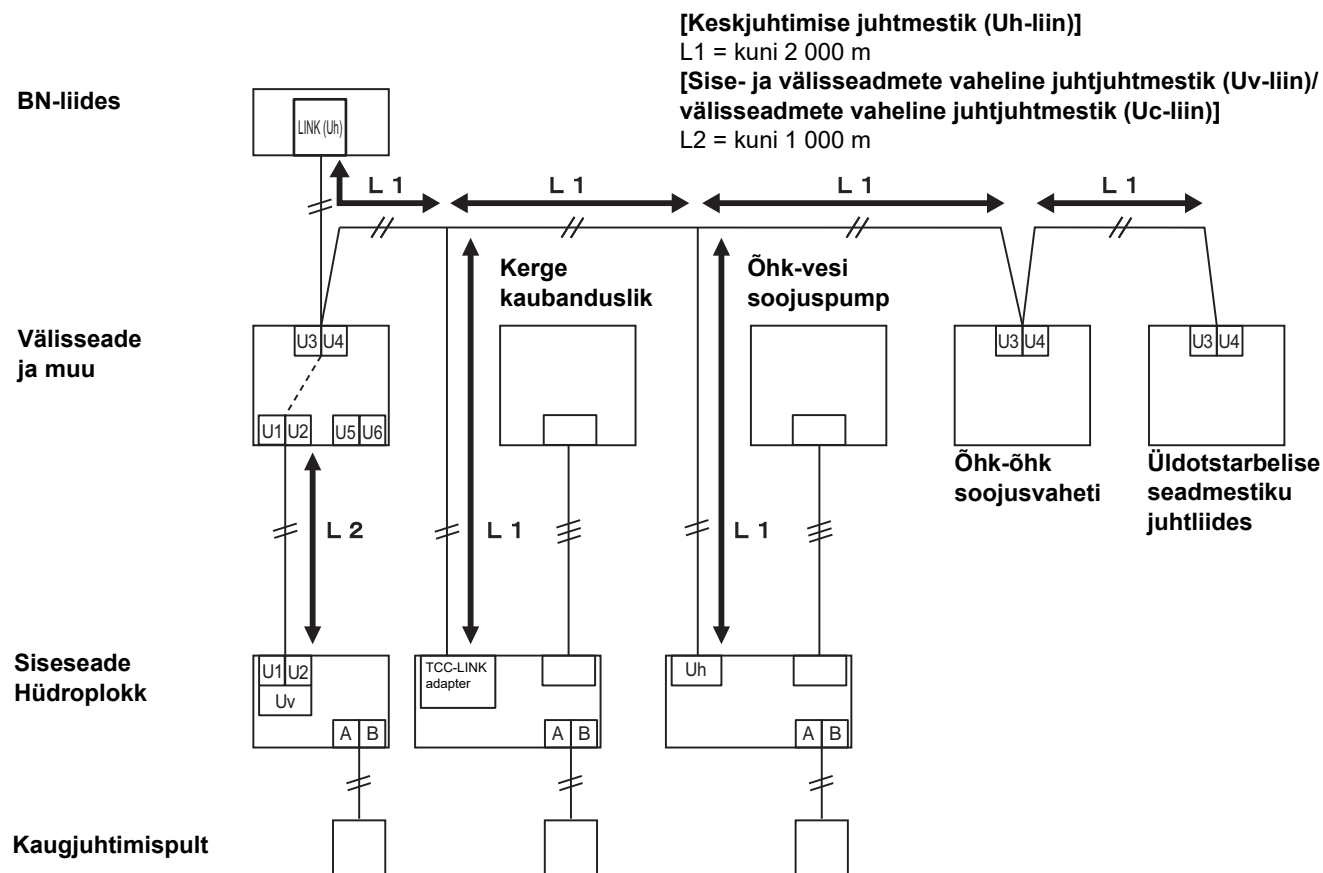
**[Keskjuhtimise juhtmestik (Uh-liin)]**
L1 = kuni 2 000 m
**[Sise- ja välisseadmete vaheline juhtjuhtmestik (Uv-liin)/ välisseadmete vaheline juhtjuhtmestik (Uc-liin)]**
L2 = kuni 1 000 m

**BN-liides**

LINK (Uh)

L 1
L 1
L 1
L 1

**Kerge kaubanduslik**

**Õhk-vesi soojuspump**

**Välisseade ja muu**

U3 U4
U1 U2
U5 U6

U3 U4
U3 U4

**Õhk-õhk soojusvaheti**

**Üldotstarbelise seadmestiku juhtliides**

L 2
L 1
L 1

**Siseseade Hüdroplokk**

U1 U2
Uv
A B

TCC-LINK adapter
A B

Uh
A B

**Kaugjuhtimispult**